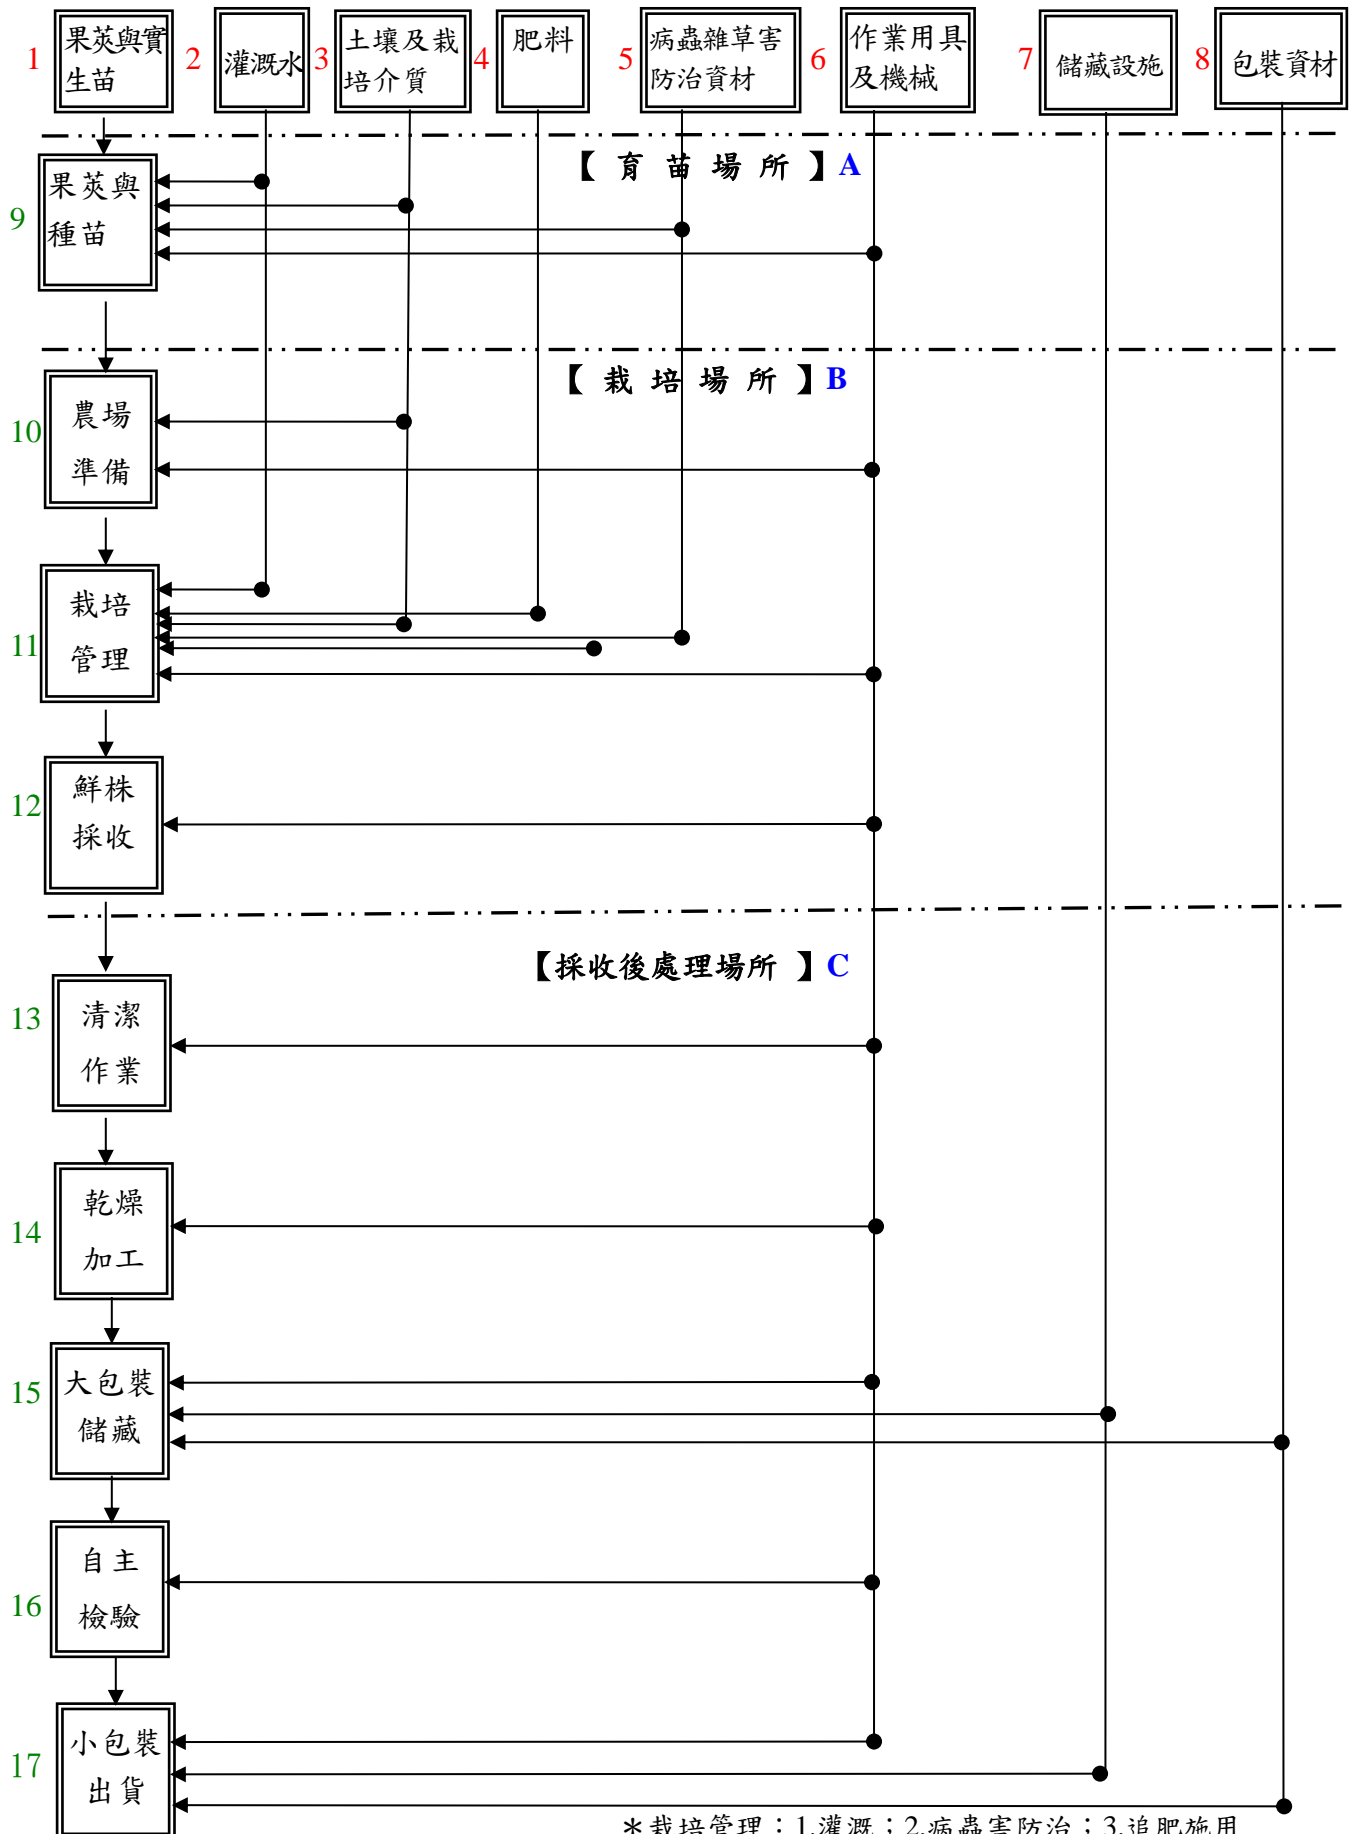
1 果莢與實生苗
2 灌溉水
3 土壤及栽培介質
4 肥料
5 病蟲雜草害防治資材
6 作業用具及機械
7 儲藏設施
8 包裝資材

【 育 苗 場 所 】A
9 果莢與種苗

【 栽 培 場 所 】B
10 農場準備
11 栽培管理
12 鮮株採收

【採收後處理場所 】C
13 清潔作業
14 乾燥加工
15 大包裝儲藏
16 自主檢驗
17 小包裝出貨

＊栽培管理：1.灌溉；2.病蟲害防治；3.追肥施用